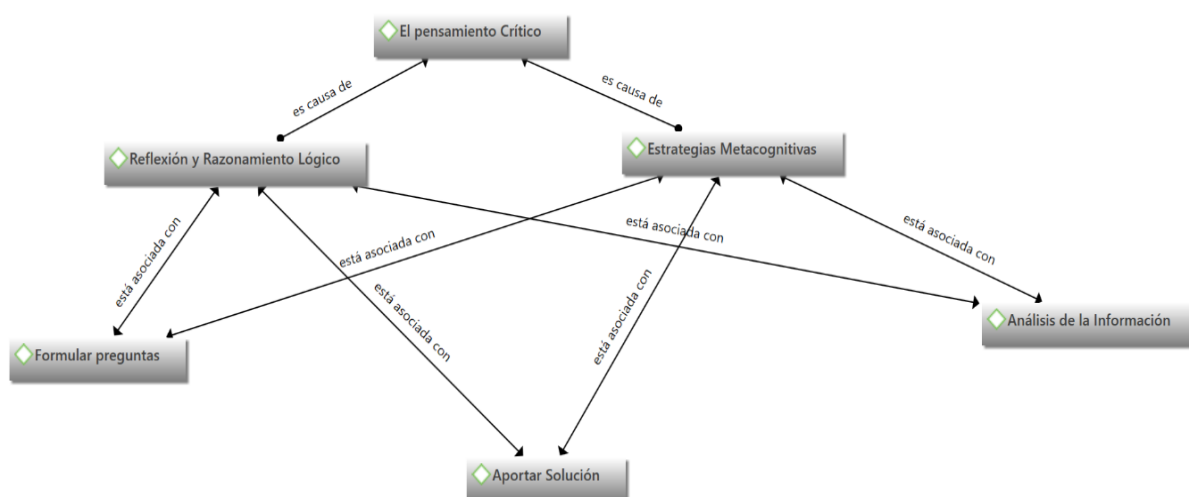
El pensamiento Crítico

es causa de

es causa de

Reflexión y Razonamiento Lógico

Estrategias Metacognitivas

está asociada con

está asociada con

está asociada con

está asociada con

está asociada con

está asociada con

Formular preguntas

Análisis de la Información

Aportar Solución